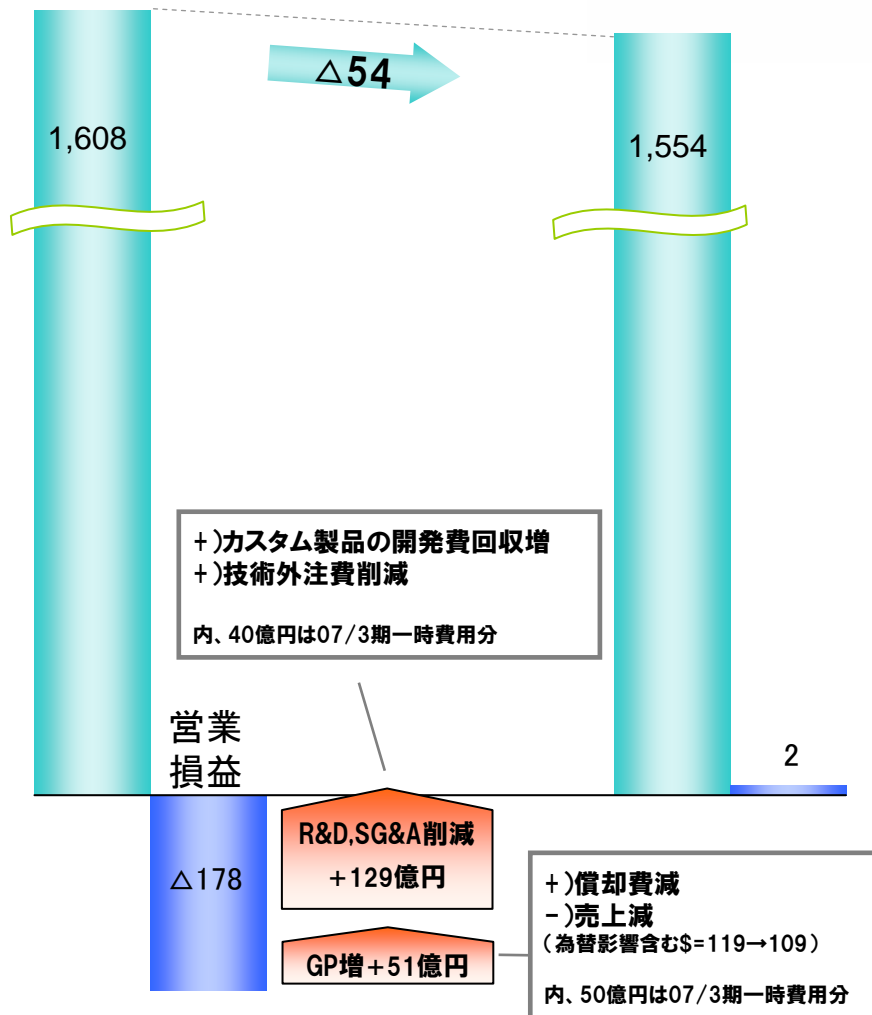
△54

1,608

1,554

+)カスタム製品の開発費回収増
+)技術外注費削減

内、40億円は07/3期一時費用分

営業
損益

2

△178

R&D,SG&A削減
+129億円

GP増+51億円

+)償却費減
-)売上減
(為替影響含む$=119→109)

内、50億円は07/3期一時費用分